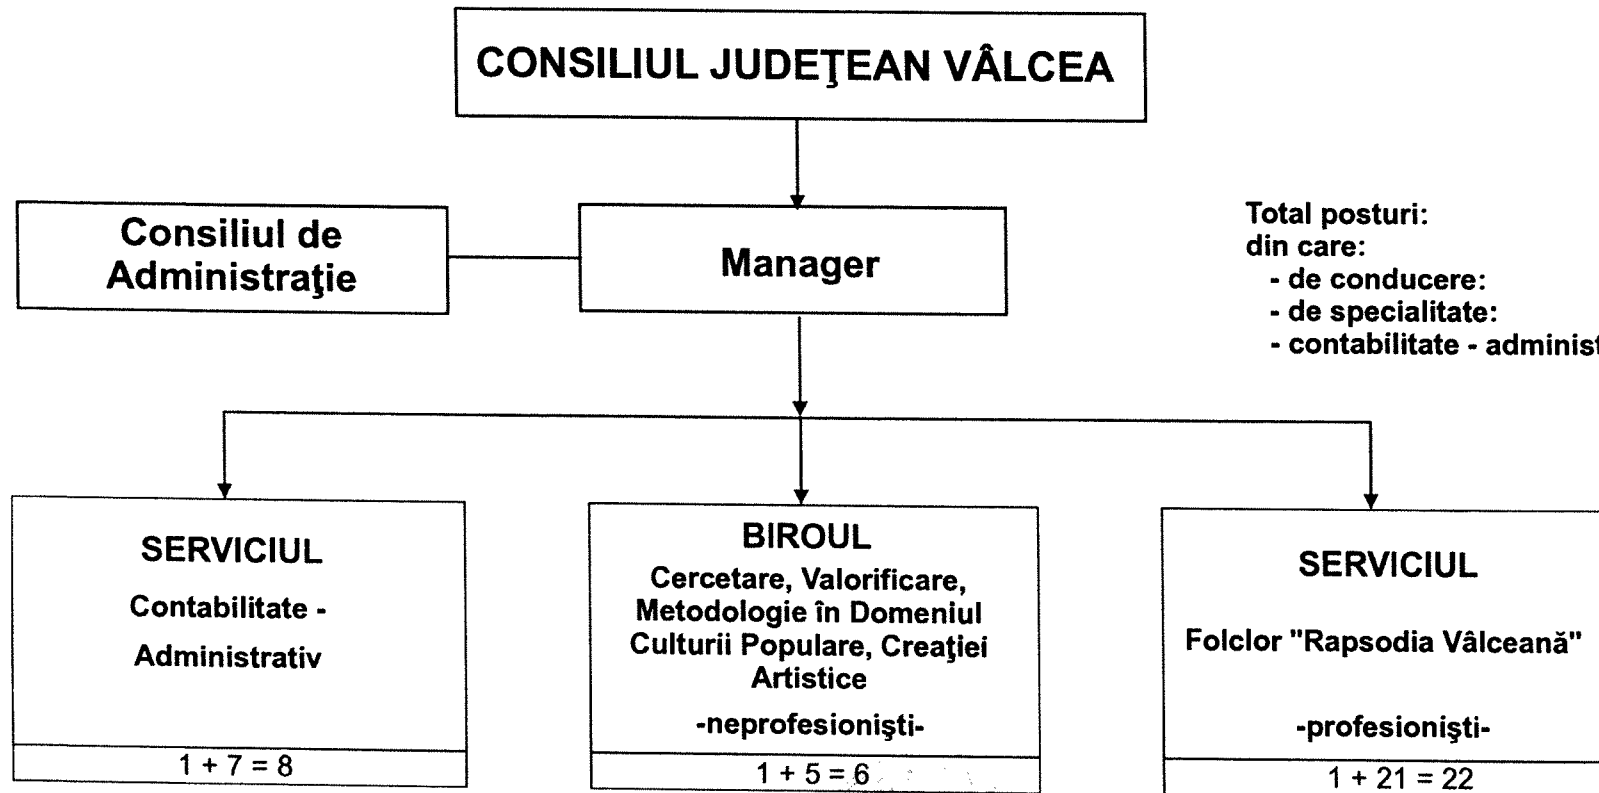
CONSILIUL JUDEŢEAN VÂLCEA

Consiliul de Administraţie

Manager

Total posturi:
din care:
- de conducere:
- de specialitate:
- contabilitate - administ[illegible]

SERVICIUL
Contabilitate - Administrativ

$1 + 7 = 8$

BIROUL
Cercetare, Valorificare, Metodologie în Domeniul Culturii Populare, Creaţiei Artistice
-neprofesionişti-

$1 + 5 = 6$

SERVICIUL
Folclor "Rapsodia Vâlceană"
-profesionişti-

$1 + 21 = 22$